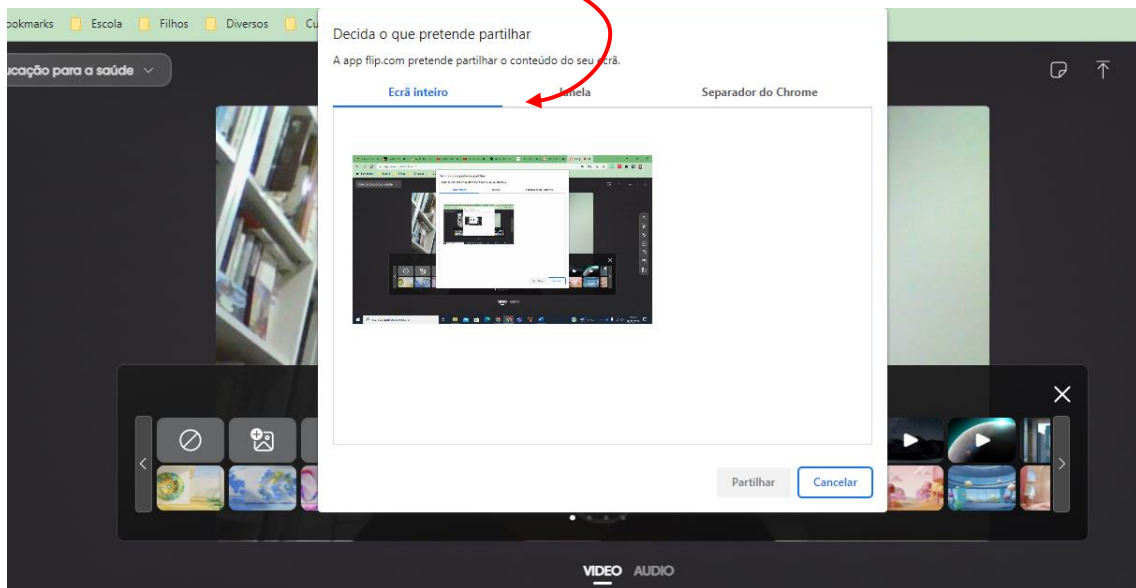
ookmarks Escola Filhos Diversos Cu

ucação para a saúde

Decida o que pretende partilhar

A app flip.com pretende partilhar o conteúdo do seu ecrã.

Ecrã inteiro Janela Separador do Chrome

Partilhar Cancelar

VIDEO AUDIO